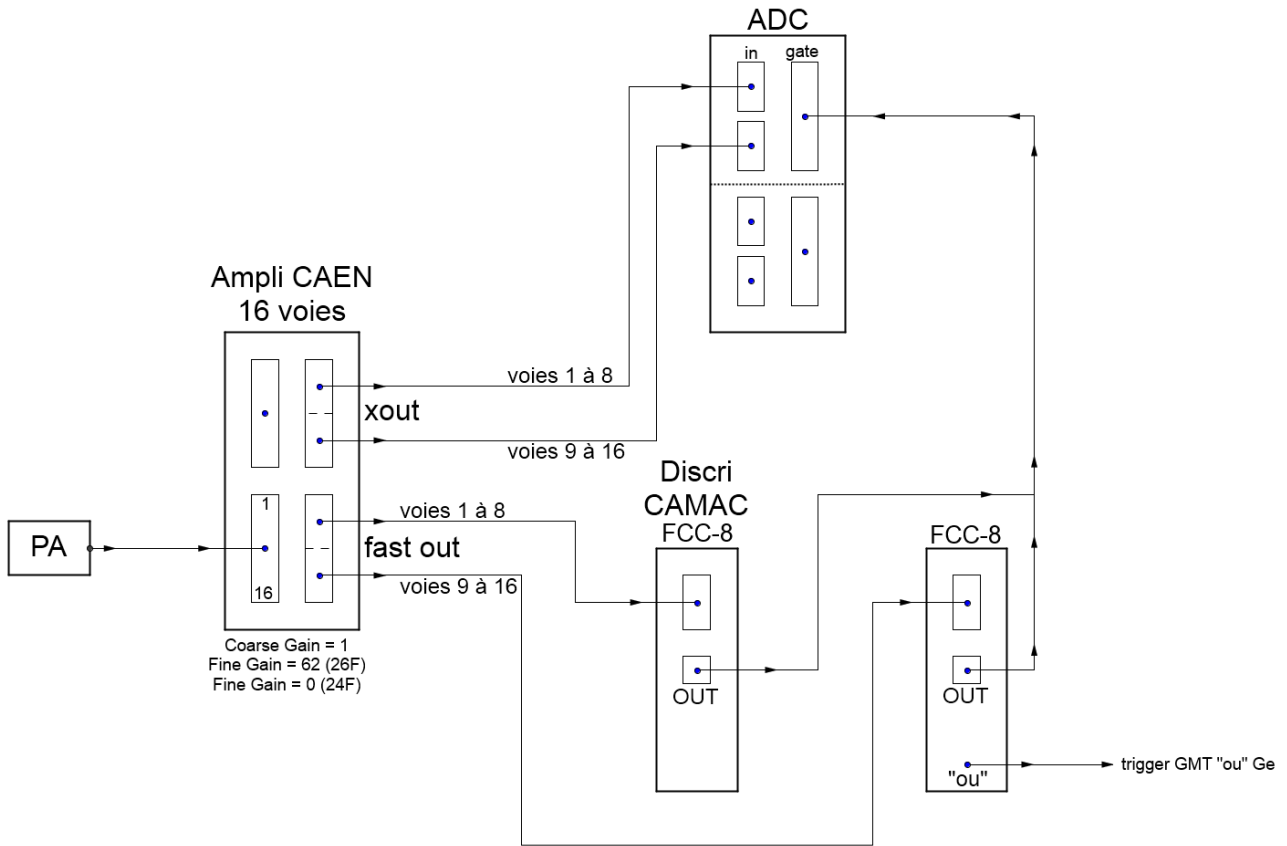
ADC
in
gate

Ampli CAEN
16 voies

voies 1 à 8
xout
voies 9 à 16

Discri
CAMAC
FCC-8

FCC-8

PA

1
16

voies 1 à 8
fast out
voies 9 à 16

Coarse Gain = 1
Fine Gain = 62 (26F)
Fine Gain = 0 (24F)

OUT

OUT

"ou"

trigger GMT "ou" Ge